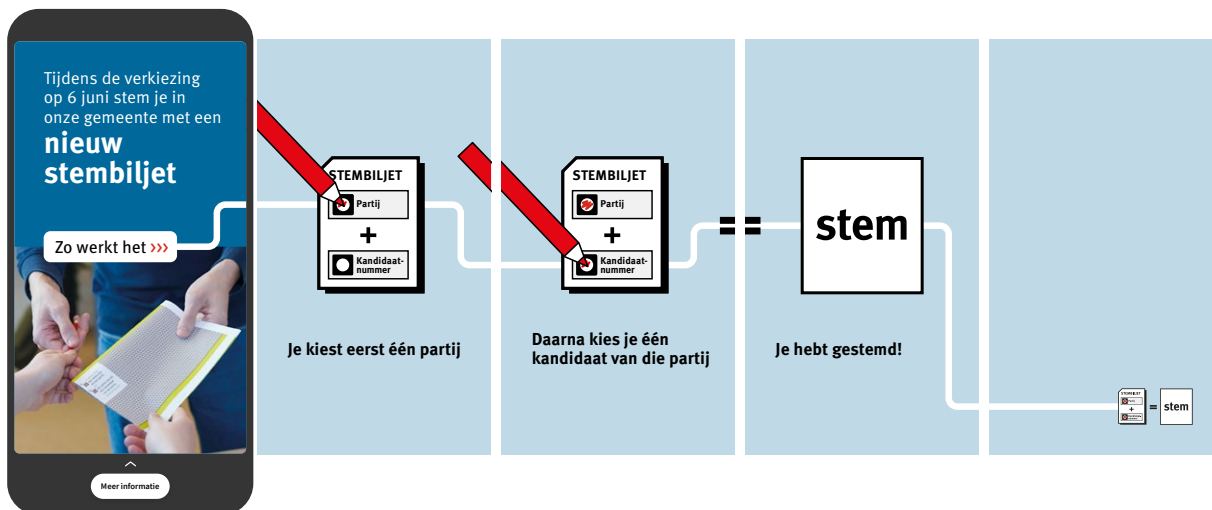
Tijdens de verkiezing op 6 juni stem je in onze gemeente met een
nieuw stembiljet

Zo werkt het ›››

Meer informatie

STEMBILJET
Partij
+
Kandidaatnummer

Je kiest eerst één partij

STEMBILJET
Partij
+
Kandidaatnummer

Daarna kies je één kandidaat van die partij

=

stem

Je hebt gestemd!

STEMBILJET
Partij
+
Kandidaatnummer
= stem